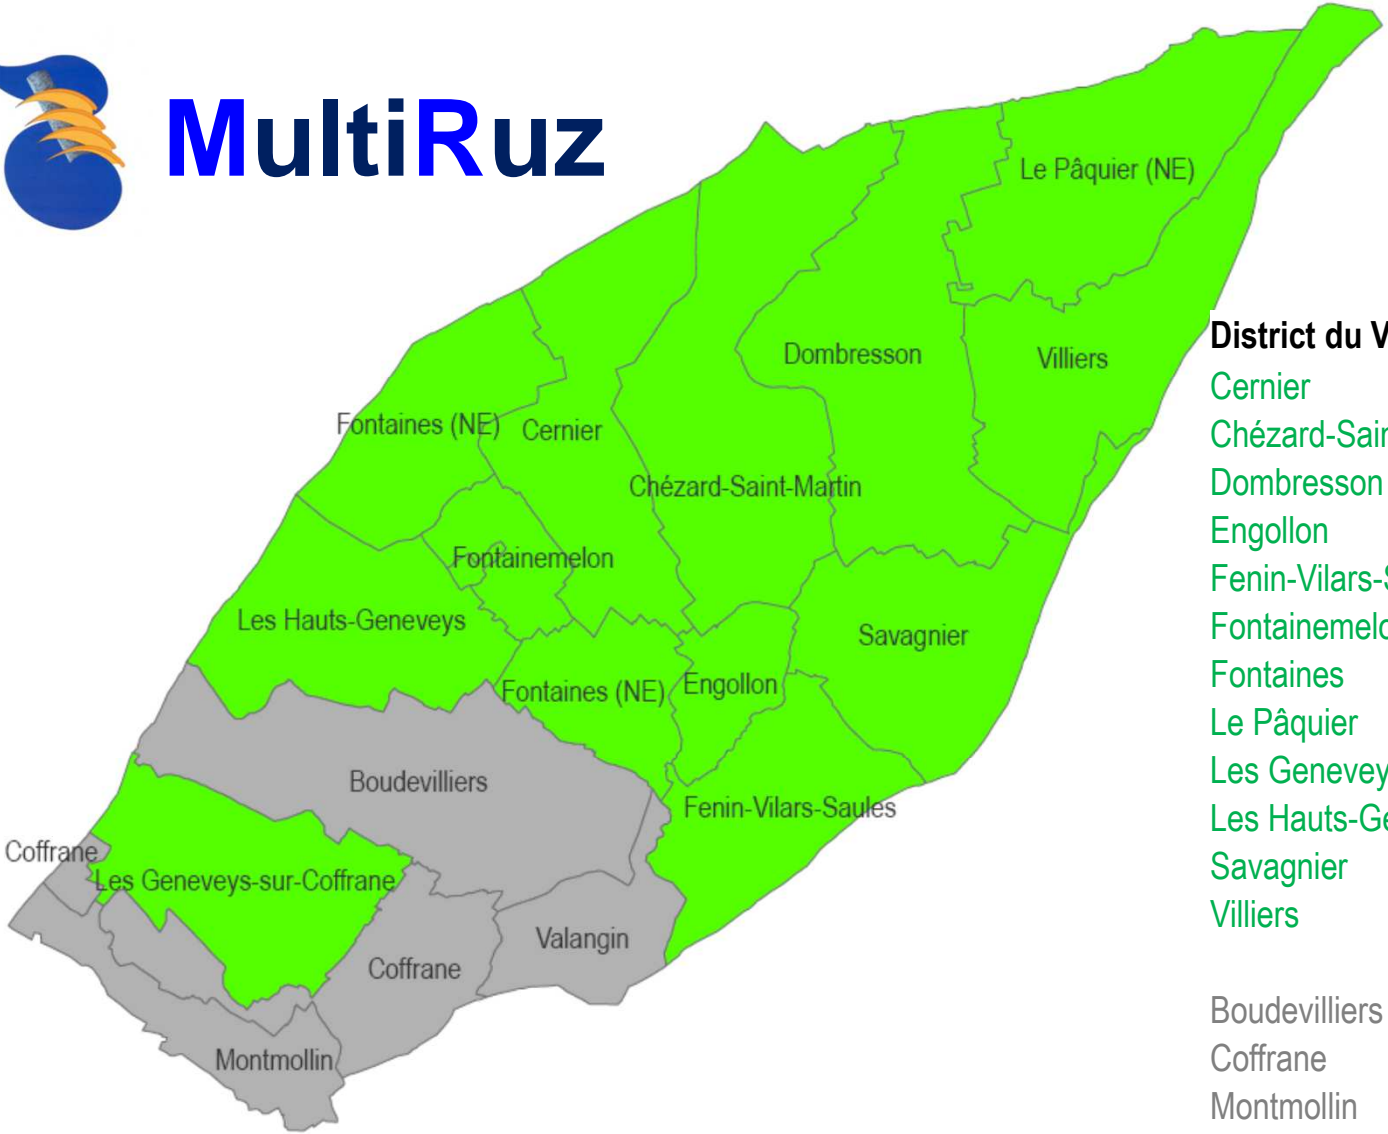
MultiRuz

Le Pâquier (NE)
Dombresson
Villiers
Fontaines (NE)
Cernier
Chézard-Saint-Martin
Fontainemelon
Les Hauts-Geneveys
Savagnier
Fontaines (NE)
Engollon
Boudevilliers
Fenin-Vilars-Saules
Coffrane
Les Geneveys-sur-Coffrane
Valangin
Coffrane
Montmollin

District du V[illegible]
Cernier
Chézard-Sai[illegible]
Dombresson
Engollon
Fenin-Vilars-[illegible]
Fontainemel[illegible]
Fontaines
Le Pâquier
Les Genevey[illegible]
Les Hauts-G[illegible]
Savagnier
Villiers

Boudevilliers
Coffrane
Montmollin